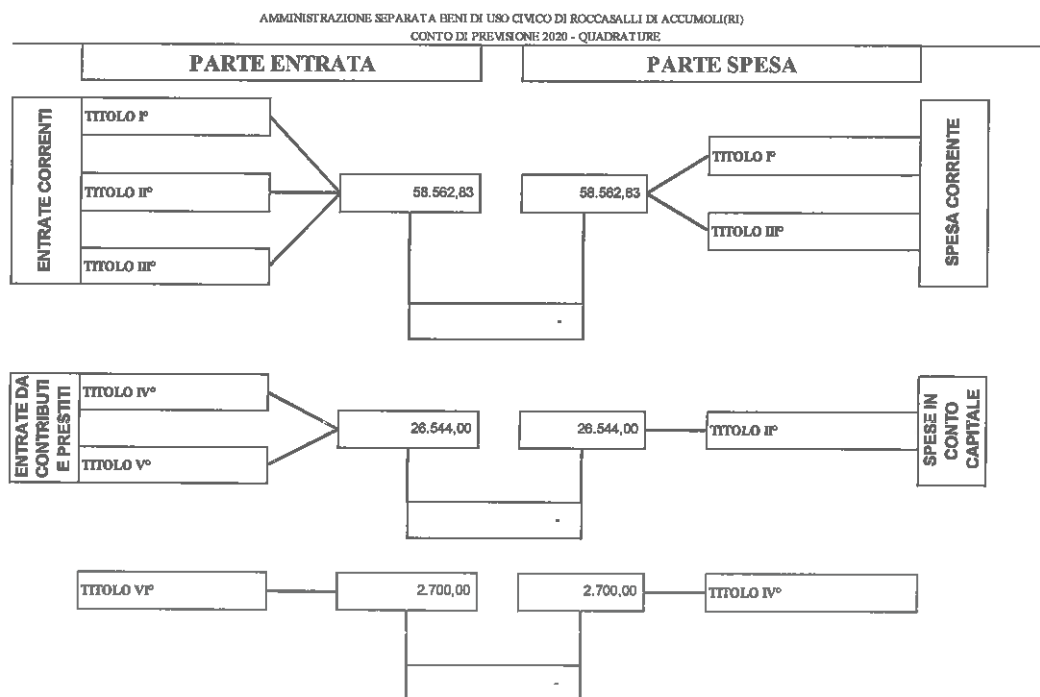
AMMINISTRAZIONE SEPARATA BENI DI USO CIVICO DI ROCCASALLI DI ACCUMOLI(RI)
CONTO DI PREVISIONE 2020 - QUADRATURE

PARTE ENTRATA

PARTE SPESA

ENTRATE CORRENTI

TITOLO I°

TITOLO II°

TITOLO III°

58.562,83

58.562,83

TITOLO I°

TITOLO III°

SPESA CORRENTE

-

ENTRATE DA CONTRIBUTI E PRESTITI

TITOLO IV°

TITOLO V°

26.544,00

26.544,00

TITOLO II°

SPESE IN CONTO CAPITALE

-

TITOLO VI°

2.700,00

2.700,00

TITOLO IV°

-